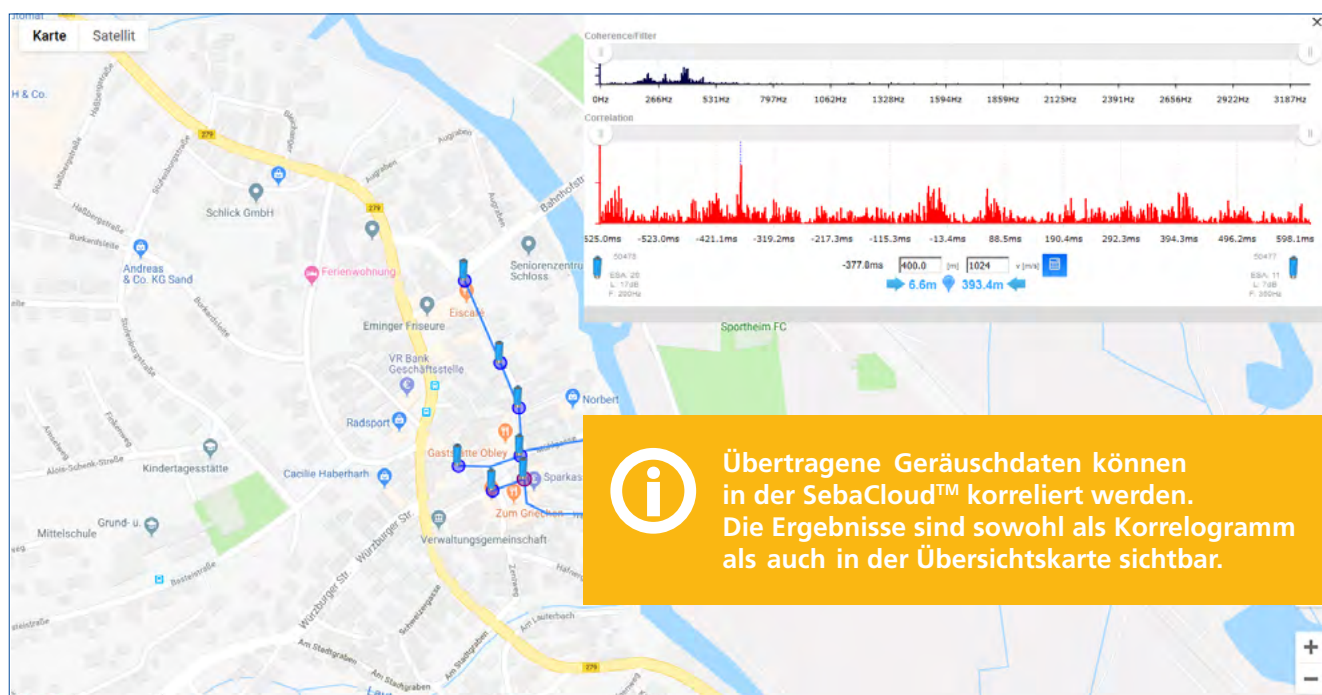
Karte Satellit

Coherence/Filter

0Hz 266Hz 531Hz 797Hz 1062Hz 1328Hz 1594Hz 1859Hz 2125Hz 2391Hz 2656Hz 2922Hz 3187Hz

Correlation

525.0ms -523.0ms -421.1ms -319.2ms -217.3ms -115.3ms -13.4ms 88.5ms 190.4ms 292.3ms 394.3ms 496.2ms 598.1ms

50478
ESA: 20
L: 17dB
F: 200Hz

-377.8ms 400.0 [m] 1024 v [m/s]

6.6m 393.4m

50477
ESA: 11
L: 7dB
F: 350Hz

H & Co.

Schlick GmbH

Andreas & Co. KG Sand

Ferienwohnung

Seniorenzentrum Schloss

Eiscafé

Eminger Friseure

VR Bank Geschäftsstelle

Radsport

Norbert

Gaststätte Obley

Sparkasse

Zum Griechen

Cacilie Haberharh

Kindertagesstätte

Grund- u. Mittelschule

Verwaltungsgemeinschaft

Sportheim FC

Würzburger Str.

Am Stadtgraben

Bahnhofstraße

Augraben

Burkardstraße

Haßbergstraße

Am Lauterbach

Alois-Schenk-Straße

279

Übertragene Geräuschdaten können in der SebaCloud™ korreliert werden. Die Ergebnisse sind sowohl als Korrelogramm als auch in der Übersichtskarte sichtbar.

+
−